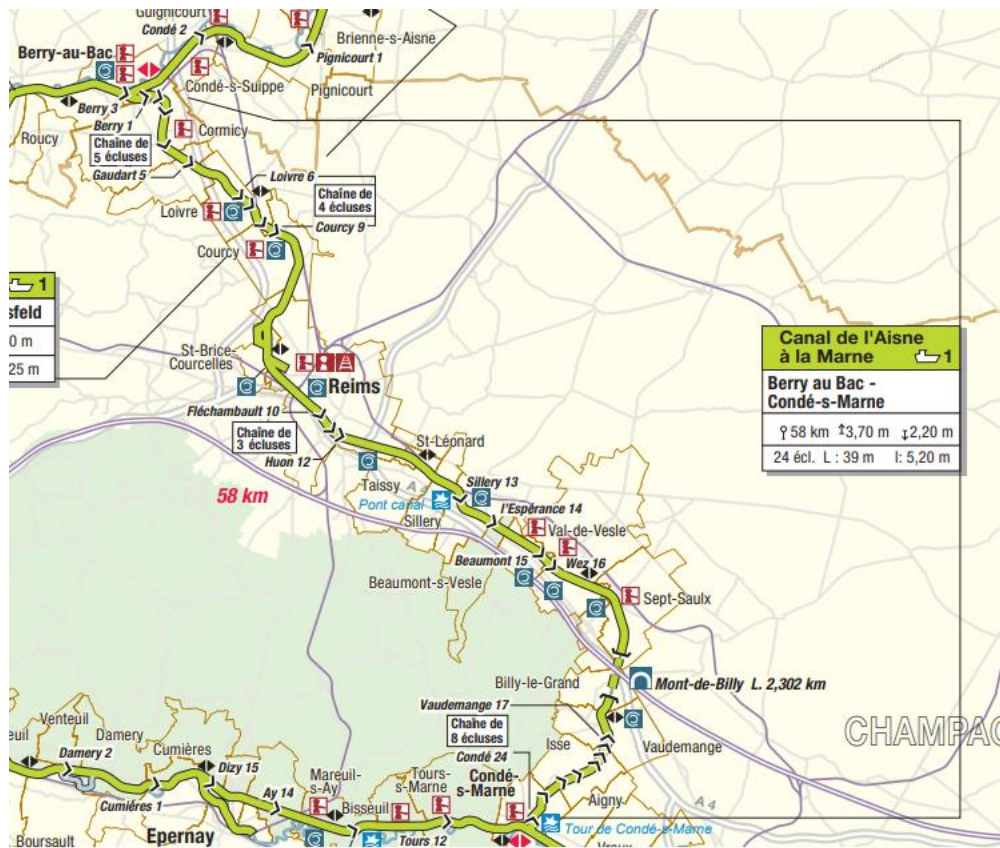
Guignicourt
Condé 2
Berry-au-Bac
Brienne-s-Aisne
Pignicourt 1
Pignicourt
Condé-s-Suippe
Berry 3
Berry 1
Roucy
Chaîne de 5 écluses
Cormicy
Gaudart 5
Loivre 6
Chaîne de 4 écluses
Coucry 9
Loivre
Courcy
1
sfeld
0 m
25 m
St-Brice-Courcelles
Reims
Fléchambault 10
Chaîne de 3 écluses
Huon 12
St-Léonard
Taissy
58 km
Pont canal
Sillery 13
Sillery
l'Espérance 14
Val-de-Vesle
Beaumont 15
Wez 16
Beaumont-s-Vesle
Sept-Saulx
Canal de l'Aisne à la Marne 1
Berry au Bac - Condé-s-Marne
58 km 3,70 m 2,20 m
24 écl. L : 39 m l: 5,20 m
Mont-de-Billy L. 2,302 km
Billy-le-Grand
Vaudemange 17
Chaîne de 8 écluses
Condé 24
Isse
Vaudemange
CHAMPAG
Venteuil
euil
Damery
Damery 2
Cumières
Dizy 15
Mareuil-s-Ay
Tours-s-Marne
Condé-s-Marne
Ay 14
Cumières 1
Bisseuil
Aigny
Boursault
Epernay
Tours 12
Tour de Condé-s-Marne
A 4
Vraux
A